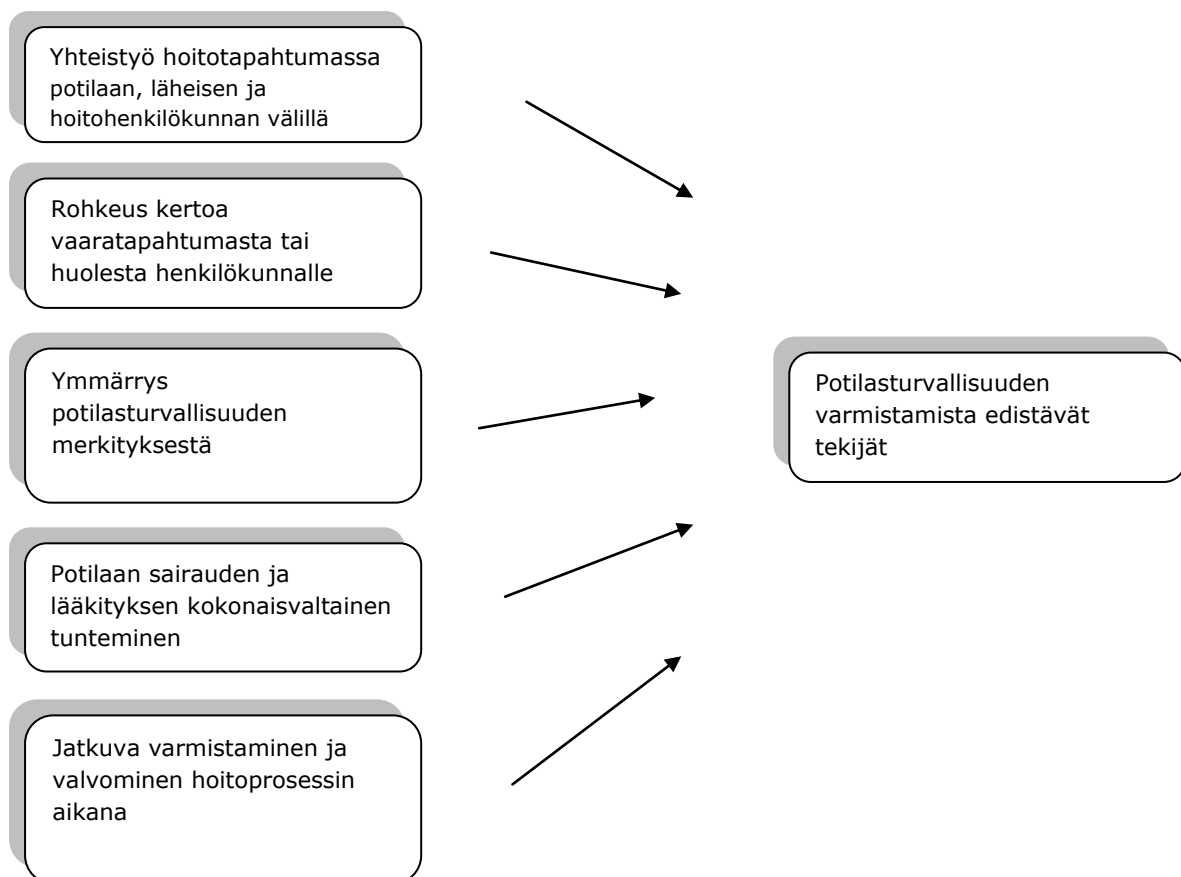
Yhteistyö hoitotapahtumassa potilaan, läheisen ja hoitohenkilökunnan välillä

Rohkeus kertoa vaaratapahtumasta tai huolesta henkilökunnalle

Ymmärrys potilasturvallisuuden merkityksestä

Potilaan sairauden ja lääkityksen kokonaisvaltainen tunteminen

Jatkuva varmistaminen ja valvominen hoitoprosessin aikana

Potilasturvallisuuden varmistamista edistävät tekijät